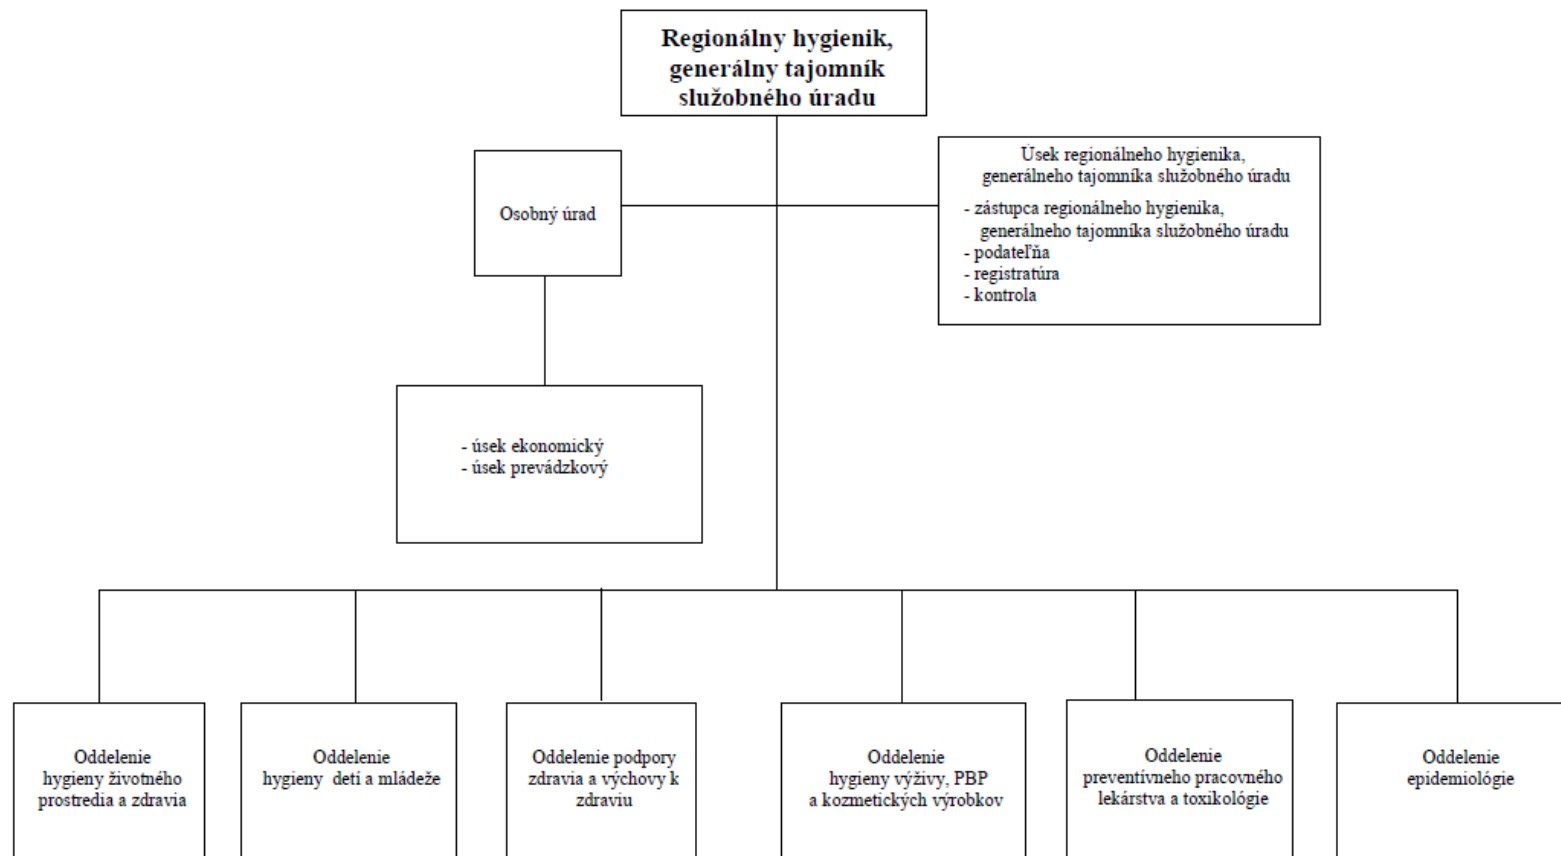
Regionálny hygienik, generálny tajomník služobného úradu

Osobný úrad

Úsek regionálneho hygienika, generálneho tajomníka služobného úradu

- zástupca regionálneho hygienika, generálneho tajomníka služobného úradu
- podateľňa
- registratúra
- kontrola

- úsek ekonomický
- úsek prevádzkový

Oddelenie hygieny životného prostredia a zdravia

Oddelenie hygieny detí a mládeže

Oddelenie podpory zdravia a výchovy k zdraviu

Oddelenie hygieny výživy, PBP a kozmetických výrobkov

Oddelenie preventívneho pracovného lekárstva a toxikológie

Oddelenie epidemiológie